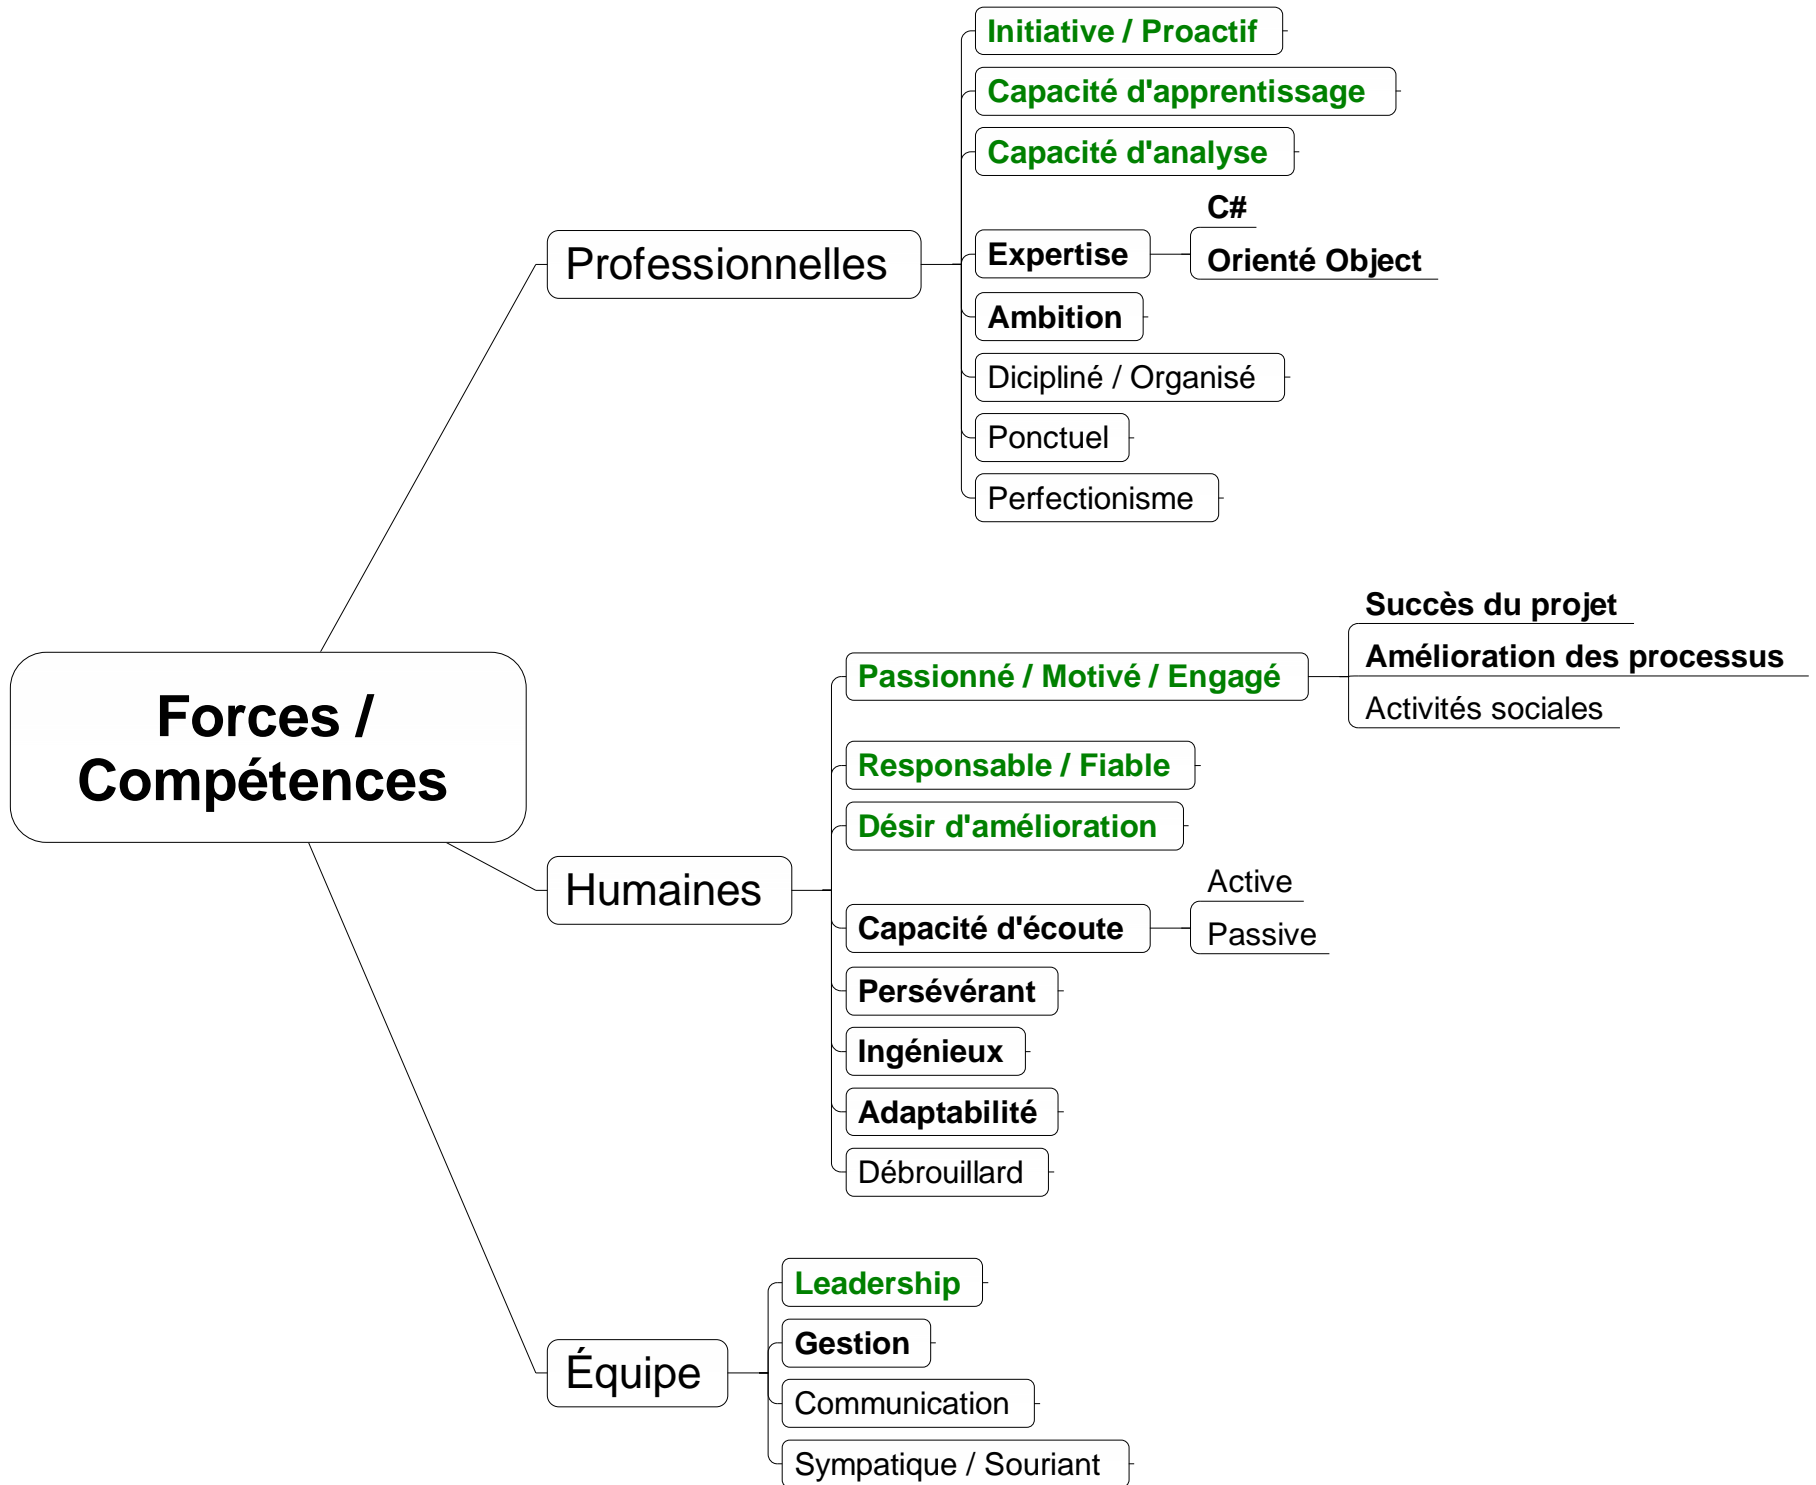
Forces / Compétences

Professionnelles

Initiative / Proactif

Capacité d'apprentissage

Capacité d'analyse

Expertise

C#

Orienté Object

Ambition

Dicipliné / Organisé

Ponctuel

Perfectionisme

Humaines

Passionné / Motivé / Engagé

Succès du projet

Amélioration des processus

Activités sociales

Responsable / Fiable

Désir d'amélioration

Capacité d'écoute

Active

Passive

Persévérant

Ingénieux

Adaptabilité

Débrouillard

Équipe

Leadership

Gestion

Communication

Sympatique / Souriant